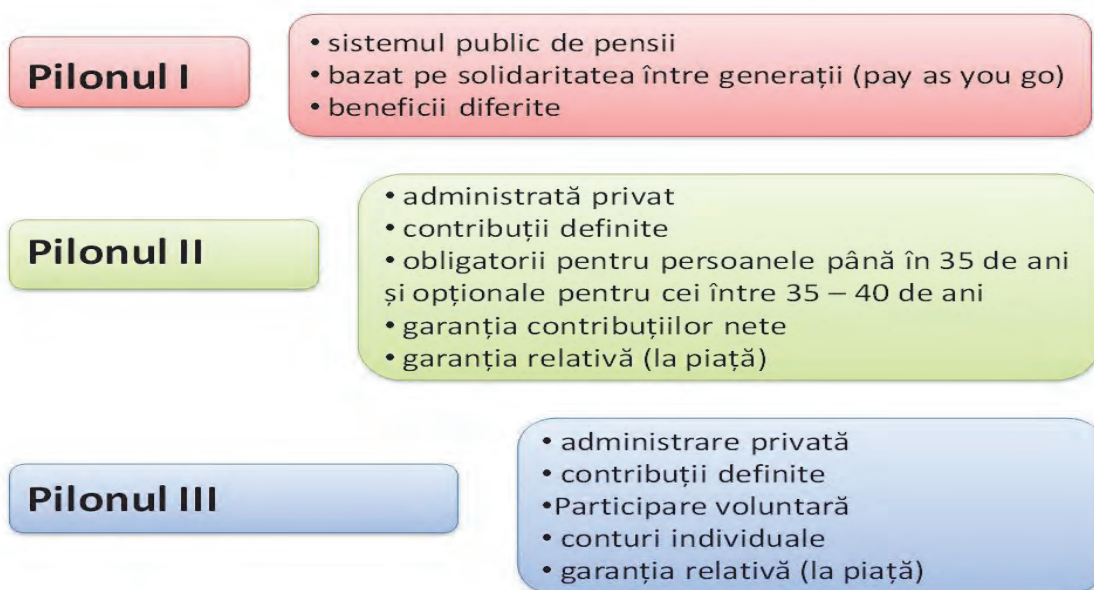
Pilonul I

• sistemul public de pensii
• bazat pe solidaritatea între generații (pay as you go)
• beneficii diferite

Pilonul II

• administrată privat
• contribuții definite
• obligatorii pentru persoanele până în 35 de ani și opționale pentru cei între 35 – 40 de ani
• garanția contribuțiilor nete
• garanția relativă (la piață)

Pilonul III

• administrare privată
• contribuții definite
•Participare voluntară
• conturi individuale
• garanția relativă (la piață)